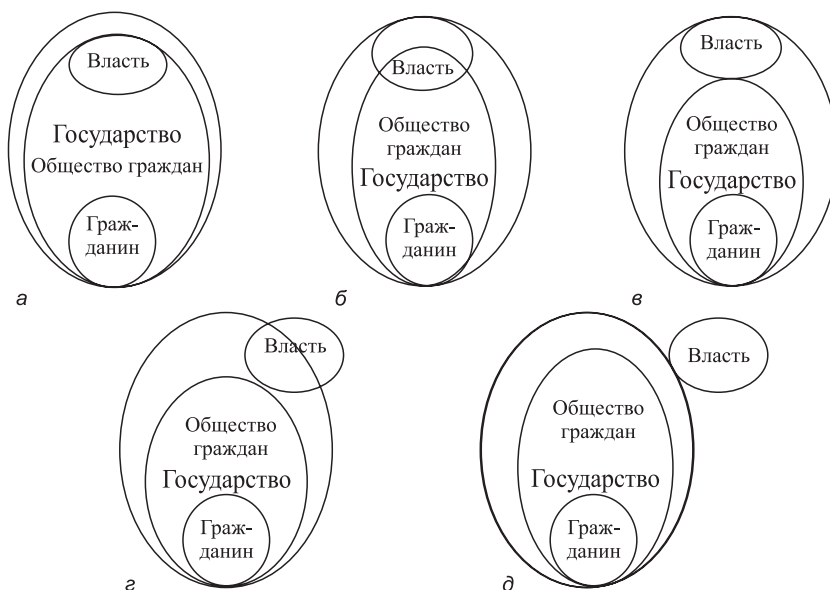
Власть

Государство

Общество граждан

Граж-
данин

а

Власть

Общество граждан

Государство

Граж-
данин

б

Власть

Общество граждан

Государство

Граж-
данин

в

Власть

Общество граждан

Государство

Граж-
данин

г

Власть

Общество граждан

Государство

Граж-
данин

д